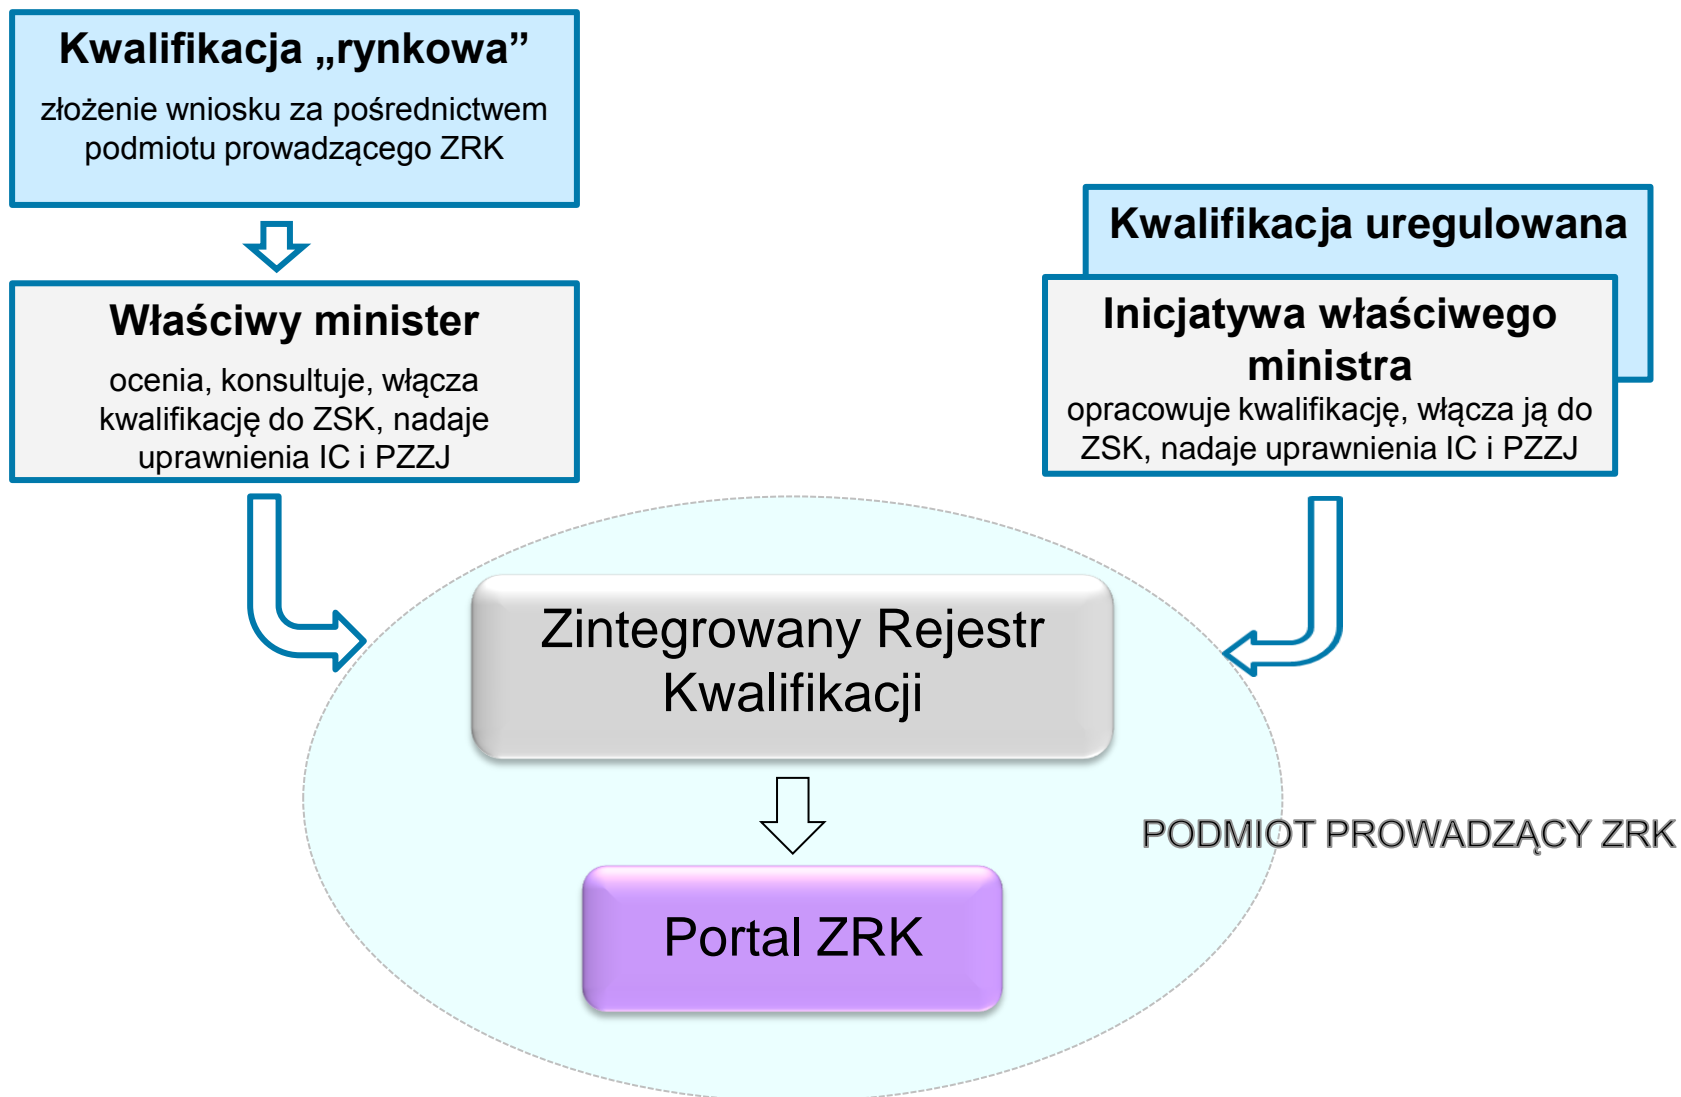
Kwalifikacja „rynkowa”

złożenie wniosku za pośrednictwem podmiotu prowadzącego ZRK

Właściwy minister

ocenia, konsultuje, włącza kwalifikację do ZSK, nadaje uprawnienia IC i PZZJ

Kwalifikacja uregulowana

Inicjatywa właściwego ministra

opracowuje kwalifikację, włącza ją do ZSK, nadaje uprawnienia IC i PZZJ

Zintegrowany Rejestr Kwalifikacji

PODMIOT PROWADZĄCY ZRK

Portal ZRK